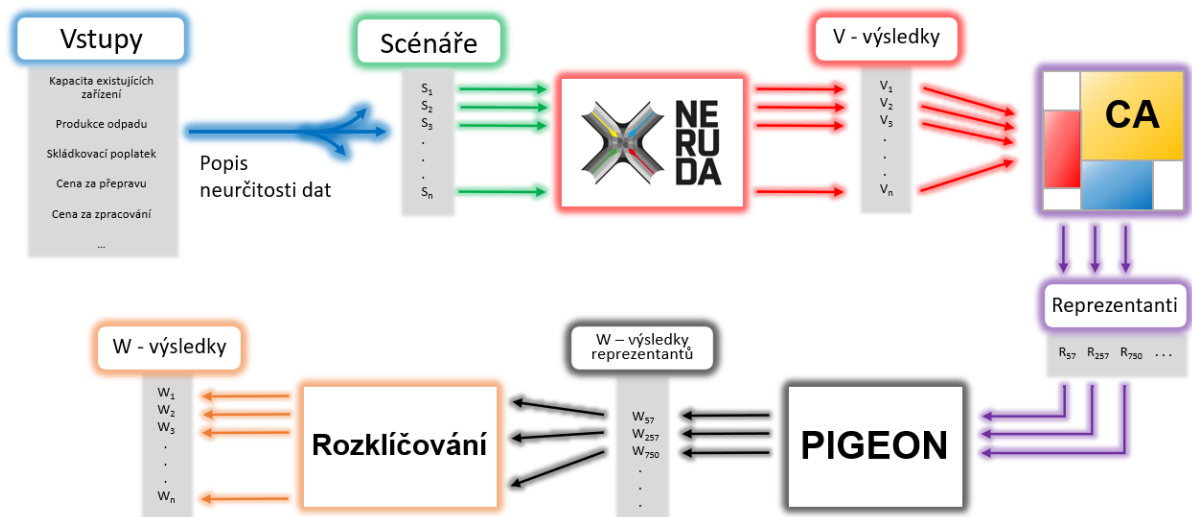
Vstupy

Kapacita existujících zařízení

Produkce odpadu

Skládkovací poplatek

Cena za přepravu

Cena za zpracování

...

Popis neurčitosti dat

Scénáře

$S_1$
$S_2$
$S_3$
.
.
.
$S_n$

NE RU DA

V - výsledky

$V_1$
$V_2$
$V_3$
.
.
.
$V_n$

CA

Reprezentanti

$R_{57}$ $R_{257}$ $R_{750}$ . . .

PIGEON

W – výsledky reprezentantů

$W_{57}$
$W_{257}$
$W_{750}$
.
.
.

Rozklíčování

W - výsledky

$W_1$
$W_2$
$W_3$
.
.
.
$W_n$